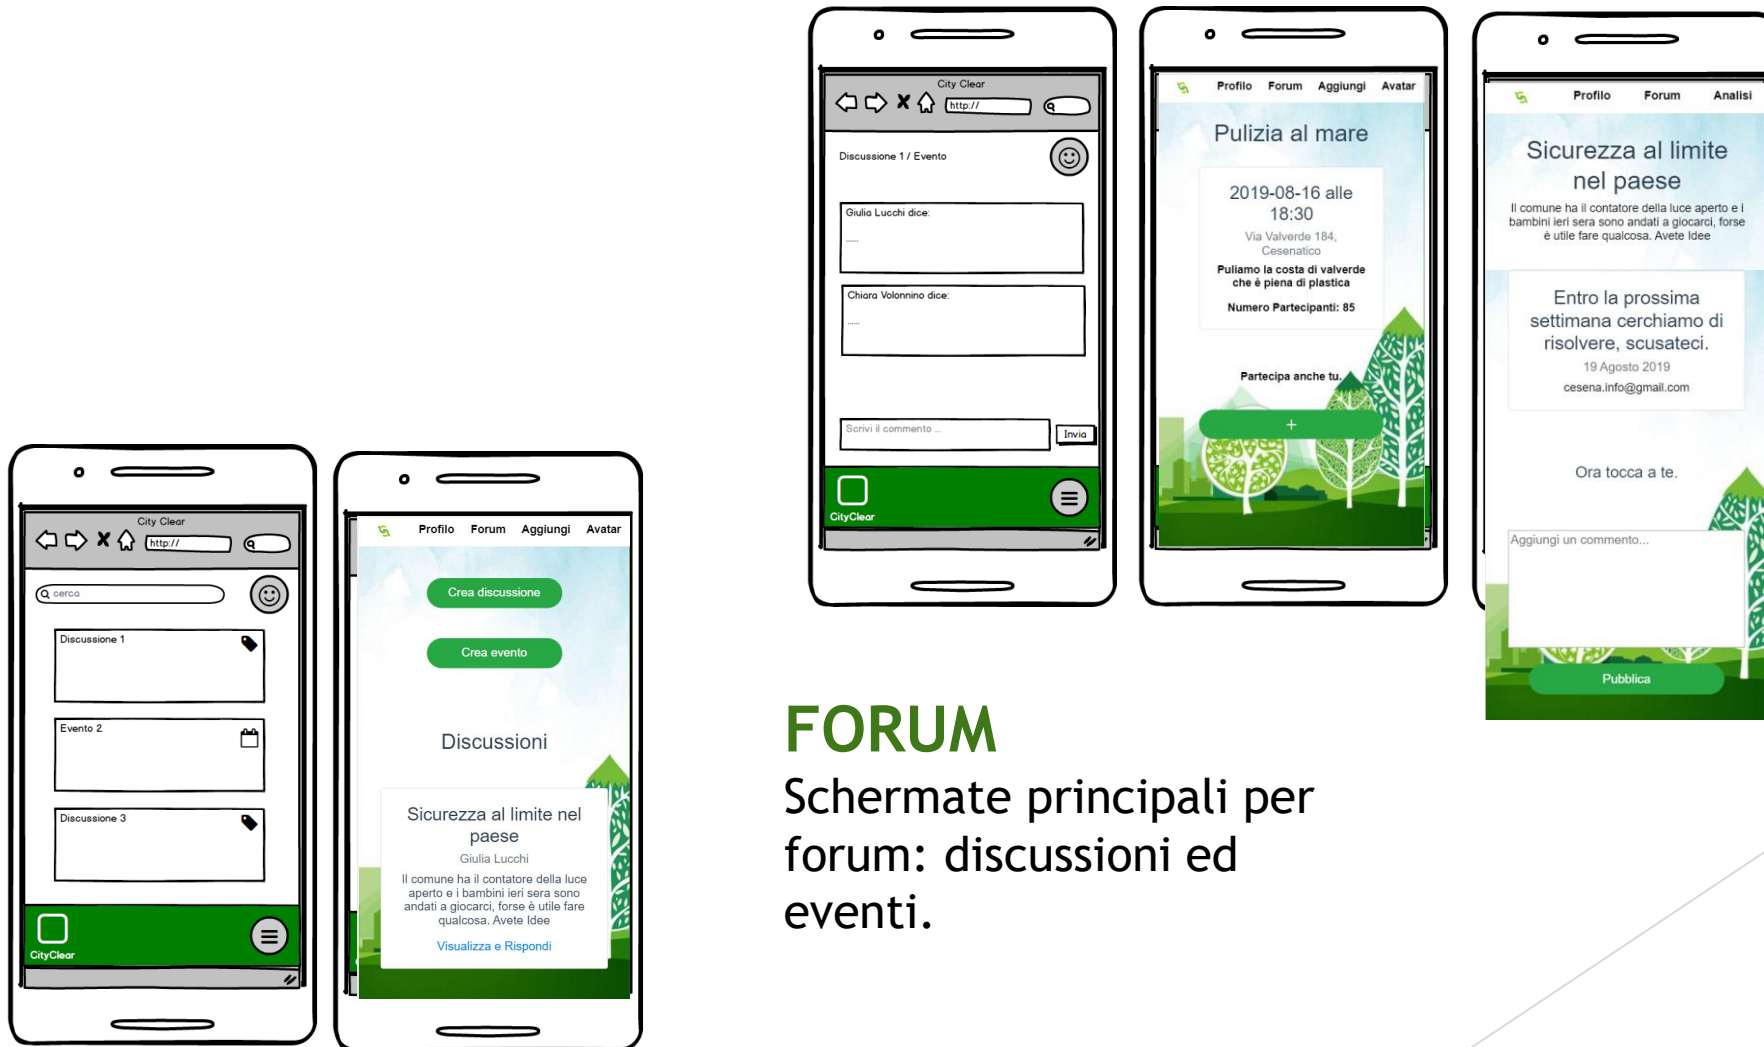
City Clear
http://
Discussione 1 / Evento
Giulia Lucchi dice:
.....
Chiara Volonnino dice:
.....
Scrivi il commento ...
Invia
CityClear

Profilo Forum Aggiungi Avatar
Pulizia al mare
2019-08-16 alle 18:30
Via Valverde 184, Cesenatico
Puliamo la costa di valverde che è piena di plastica
Numero Partecipanti: 85
Partecipa anche tu.
+

Profilo Forum Analisi
Sicurezza al limite nel paese
Il comune ha il contatore della luce aperto e i bambini ieri sera sono andati a giocarci, forse è utile fare qualcosa. Avete Idee
Entro la prossima settimana cerchiamo di risolvere, scusateci.
19 Agosto 2019
cesena.info@gmail.com
Ora tocca a te.
Aggiungi un commento...
Pubblica

City Clear
http://
cerco
Discussione 1
Evento 2
Discussione 3
CityClear

Profilo Forum Aggiungi Avatar
Crea discussione
Crea evento
Discussioni
Sicurezza al limite nel paese
Giulia Lucchi
Il comune ha il contatore della luce aperto e i bambini ieri sera sono andati a giocarci, forse è utile fare qualcosa. Avete Idee
Visualizza e Rispondi

FORUM
Schermate principali per forum: discussioni ed eventi.